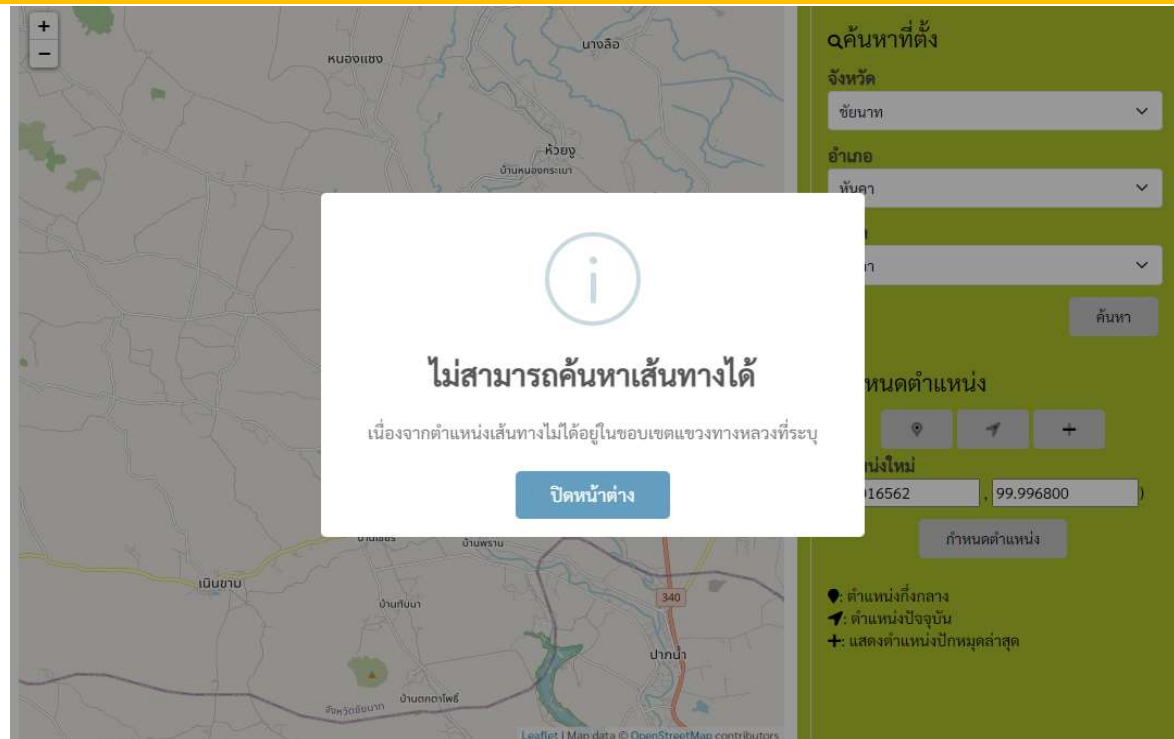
+
−

หนองแซง
นางลือ
ห้วยงู
บ้านหนองกระเบา
บ้านเชี่ยน
บ้านพราน
เนินขาม
บ้านกันบา
340
ปากน้ำ
บ้านดอกดาโพธิ์
จังหวัดชัยนาท
Leaflet | Map data © OpenStreetMap contributors

ค้นหาที่ตั้ง
จังหวัด
ชัยนาท
อำเภอ
หันคา
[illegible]
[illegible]า
ค้นหา

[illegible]หนดตำแหน่ง
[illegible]หน่งใหม่
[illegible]16562 , 99.996800 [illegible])
กำหนดตำแหน่ง
: ตำแหน่งกึ่งกลาง
: ตำแหน่งปัจจุบัน
+: แสดงตำแหน่งปักหมุดล่าสุด

i
ไม่สามารถค้นหาเส้นทางได้
เนื่องจากตำแหน่งเส้นทางไม่ได้อยู่ในขอบเขตแขวงทางหลวงที่ระบุ
ปิดหน้าต่าง